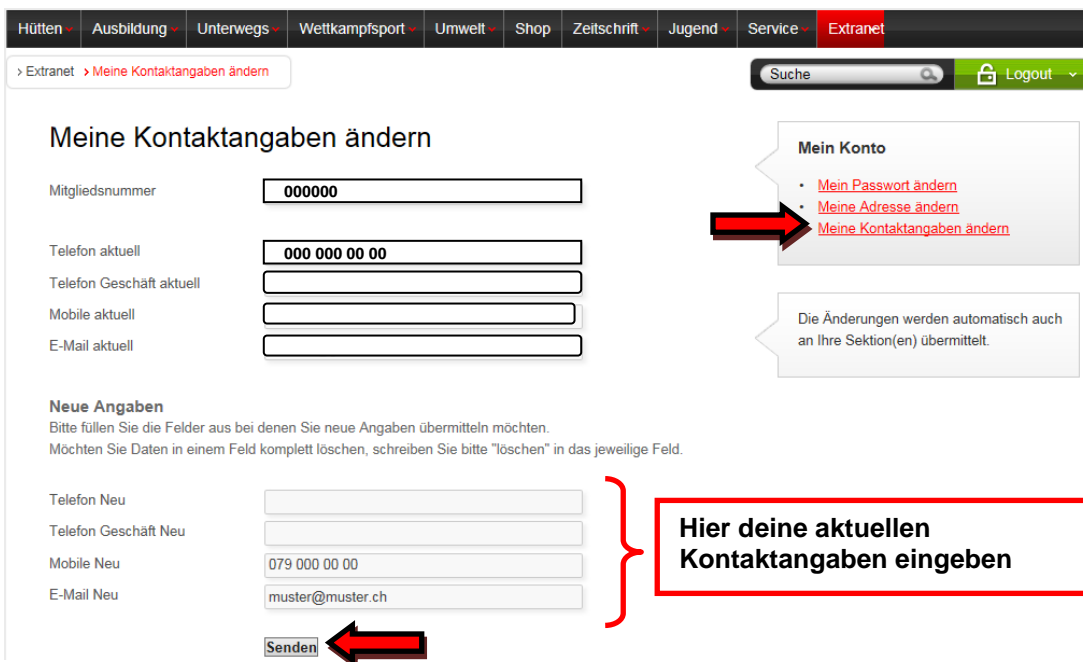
Hütten Ausbildung Unterwegs Wettkampfsport Umwelt Shop Zeitschrift Jugend Service Extranet

› Extranet › Meine Kontaktangaben ändern

Suche

Logout

Meine Kontaktangaben ändern

Mitgliedsnummer 000000

Telefon aktuell 000 000 00 00

Telefon Geschäft aktuell

Mobile aktuell

E-Mail aktuell

Neue Angaben

Bitte füllen Sie die Felder aus bei denen Sie neue Angaben übermitteln möchten.

Möchten Sie Daten in einem Feld komplett löschen, schreiben Sie bitte "löschen" in das jeweilige Feld.

Telefon Neu

Telefon Geschäft Neu

Mobile Neu 079 000 00 00

E-Mail Neu muster@muster.ch

Senden

Mein Konto

• Mein Passwort ändern
• Mein Adresse ändern
• Meine Kontaktangaben ändern

Die Änderungen werden automatisch auch an Ihre Sektion(en) übermittelt.

Hier deine aktuellen Kontaktangaben eingeben